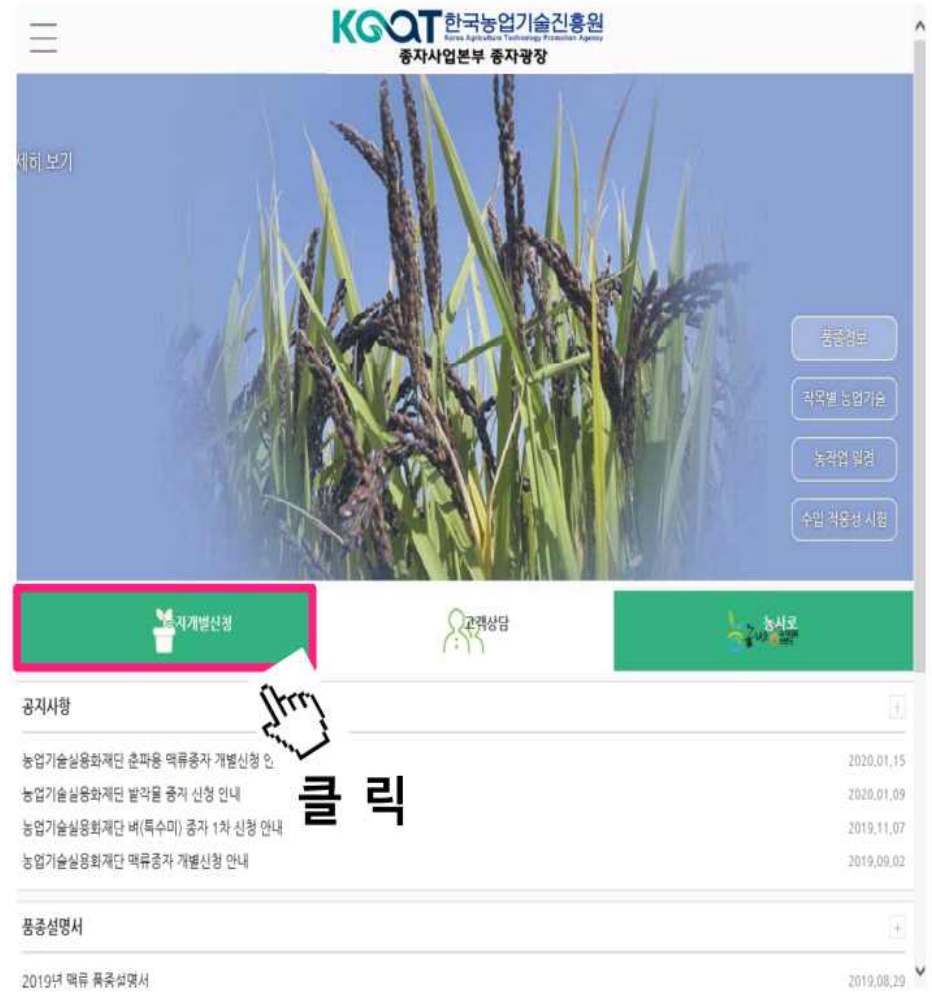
KOAT 한국농업기술진흥원
Korea Agriculture Technology Promotion Agency
종자사업본부 종자광장

세히 보기

품종정보

작목별 농업기술

농작업 일정

수입 적응성 시험

종자개별신청

고객상담

농사로

공지사항

농업기술실용화재단 춘파용 맥류종자 개별신청 안 2020.01.15

농업기술실용화재단 밭작물 종자 신청 안내 2020.01.09

농업기술실용화재단 벼(특수미) 종자 1차 신청 안내 2019.11.07

농업기술실용화재단 맥류종자 개별신청 안내 2019.09.02

클 릭

품종설명서

2019년 맥류 품종설명서 2019.08.29